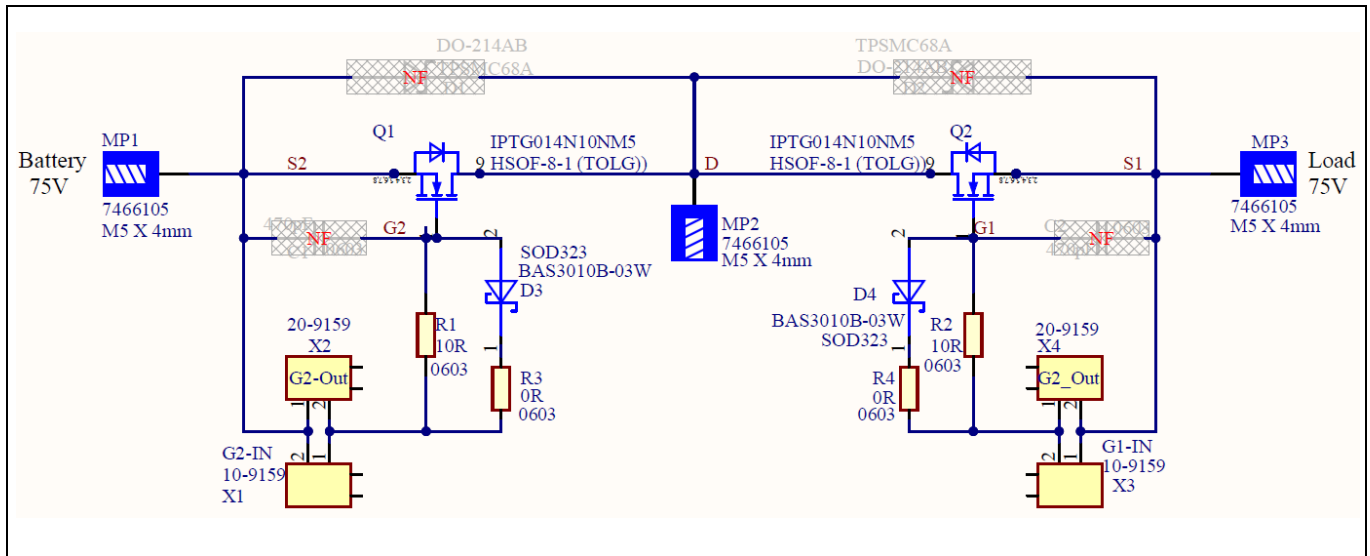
DO-214AB
TPSMC68A
NF

TPSMC68A
DO-214AB
NF

Battery
75V

MP1
7466105
M5 X 4mm

Q1
S2
IPTG014N10NM5
9 HSOF-8-1 (TOLG))
D

IPTG014N10NM5
HSOF-8-1 (TOLG))9
Q2
S1

MP3
7466105
M5 X 4mm

Load
75V

470nF
NF
G2
2
SOD323
BAS3010B-03W
D3

MP2
7466105
M5 X 4mm

2
G1
NF
470nF

D4
BAS3010B-03W
SOD323

R1
10R
0603

R3
0R
0603

R2
10R
0603

R4
0R
0603

20-9159
X2
G2-Out

20-9159
X4
G2_Out

G2-IN
10-9159
X1

G1-IN
10-9159
X3